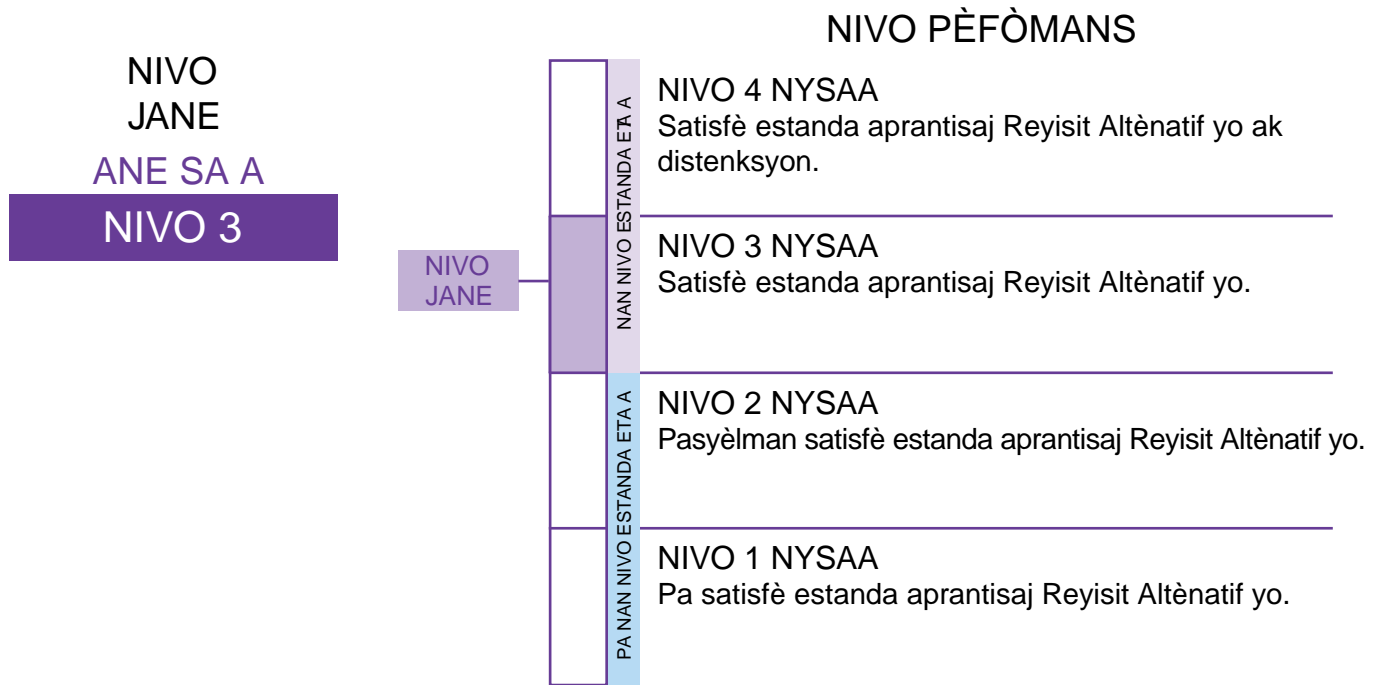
NIVO JANE

ANE SA A

NIVO 3

NIVO JANE

NIVO PÈFÒMANS

NAN NIVO ESTANDA ETA A

NIVO 4 NYSAA
Satisfè estanda aprantisaj Reyisit Altènatif yo ak distenksyon.

NIVO 3 NYSAA
Satisfè estanda aprantisaj Reyisit Altènatif yo.

PA NAN NIVO ESTANDA ETA A

NIVO 2 NYSAA
Pasyèlman satisfè estanda aprantisaj Reyisit Altènatif yo.

NIVO 1 NYSAA
Pa satisfè estanda aprantisaj Reyisit Altènatif yo.